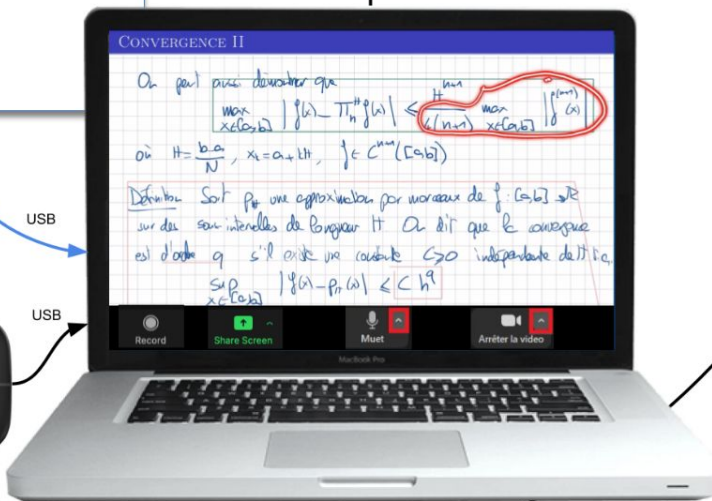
CONVERGENCE II

On peut aussi démontrer que

$\max_{x\in[a,b]} |f(x) - \Pi_h^n f(x)| \leq \frac{H^{n+1}}{4(n+1)} \max_{x\in[a,b]} |f^{(n+1)}(x)|$

où $H = \frac{b-a}{N}$, $x_i = a + iH$, $f \in C^{n+1}([a,b])$

Définition Soit $p_H$ une approximation par morceaux de $f: [a,b] \to \mathbb{R}$ sur des sous intervalles de longueur H. On dit que la convergence est d'ordre q s'il existe une constante $C>0$ indépendante de H t.q.

$\sup_{x\in[a,b]} |f(x) - p_H(x)| \leq C h^q$

USB

USB

Record

Share Screen

Muet

Arrêter la vidéo

MacBook Pro